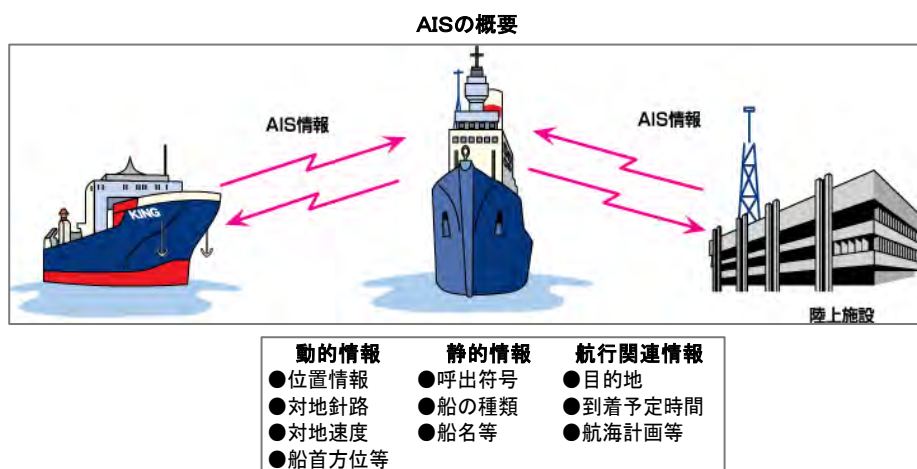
AISの概要

AIS情報

AIS情報

KING

陸上施設

| 動的情報 | 静的情報 | 航行関連情報 |
|---|---|---|
| ●位置情報 | ●呼出符号 | ●目的地 |
| ●対地針路 | ●船の種類 | ●到着予定時間 |
| ●対地速度 | ●船名等 | ●航海計画等 |
| ●船首方位等 | | |